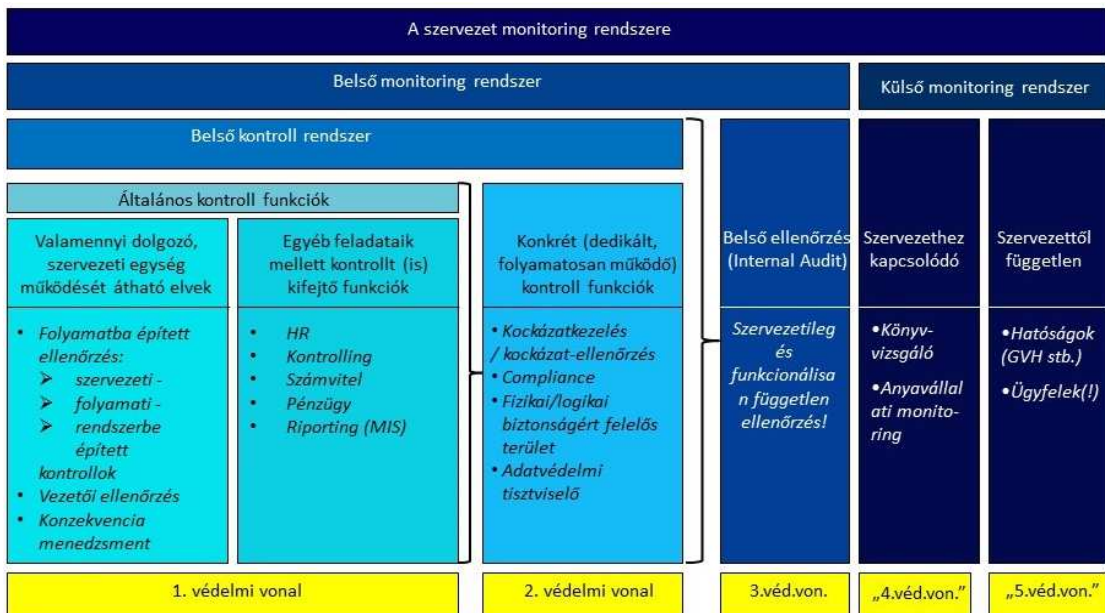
A szervezet monitoring rendszere

Belső monitoring rendszer

Külső monitoring rendszer

Belső kontroll rendszer

Általános kontroll funkciók

Valamennyi dolgozó, szervezeti egység működését átható elvek

• Folyamatba épített ellenőrzés:
➢ szervezeti -
➢ folyamati -
➢ rendszerbe épített
kontrollok
• Vezetői ellenőrzés
• Konzekvencia menedzsment

Egyéb feladataik mellett kontrollt (is) kifejtő funkciók

• HR
• Kontrolling
• Számvitel
• Pénzügy
• Riporting (MIS)

Konkrét (dedikált, folyamatosan működő) kontroll funkciók

• Kockázatkezelés / kockázat-ellenőrzés
• Compliance
• Fizikai/logikai biztonságért felelős terület
• Adatvédelmi tisztviselő

Belső ellenőrzés (Internal Audit)

Szervezetileg és funkcionálisan független ellenőrzés!

Szervezethez kapcsolódó

•Könyv-vizsgáló
•Anyavállalati monitoring

Szervezettől független

•Hatóságok (GVH stb.)
•Ügyfelek(!)

1. védelmi vonal

2. védelmi vonal

3.véd.von.

„4.véd.von."

„5.véd.von."